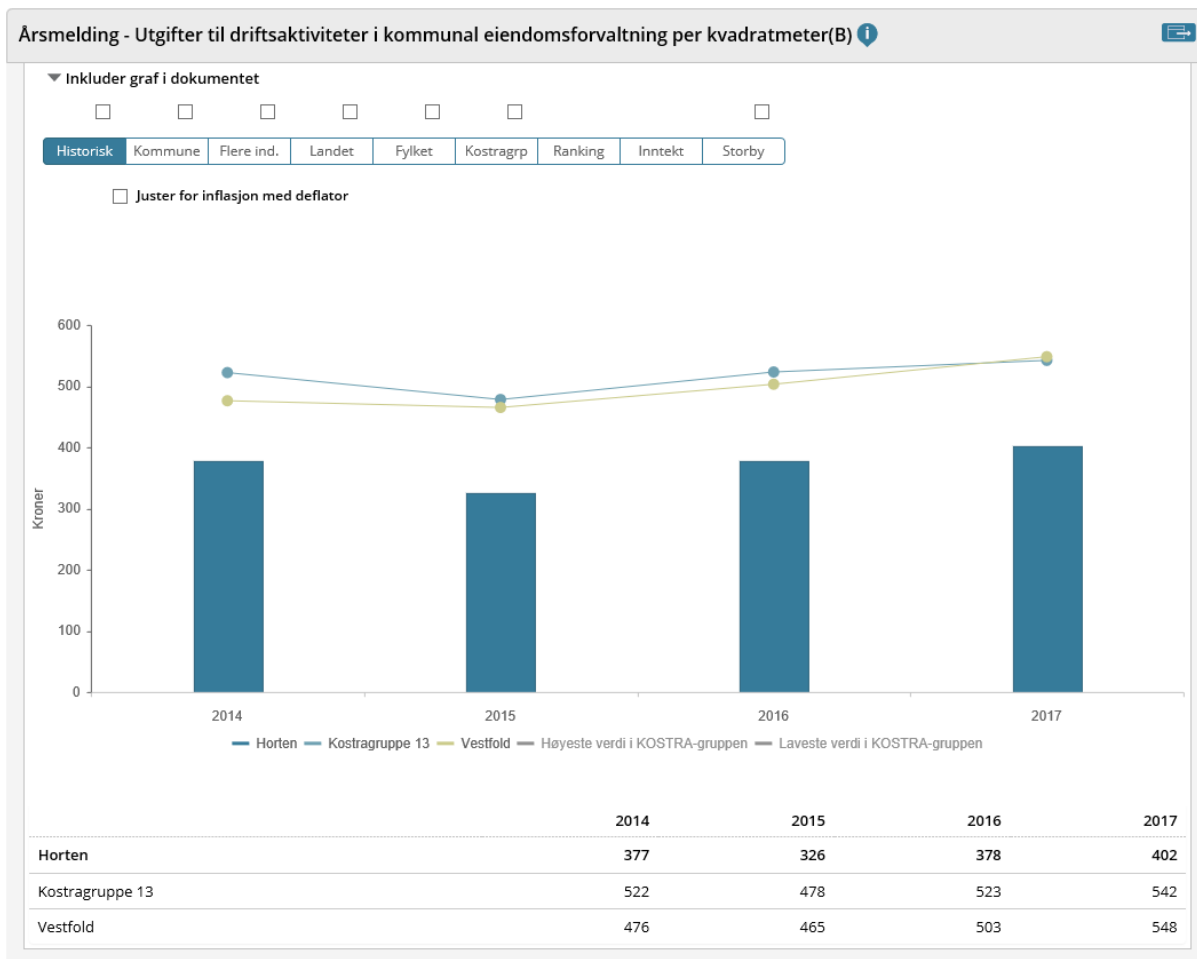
Årsmelding - Utgifter til driftsaktiviteter i kommunal eiendomsforvaltning per kvadratmeter(B)

Inkluder graf i dokumentet

Historisk | Kommune | Flere ind. | Landet | Fylket | Kostragrp | Ranking | Inntekt | Storby

Juster for inflasjon med deflator

600
500
400
300
200
100
0
Kroner

2014
2015
2016
2017

Horten — Kostragruppe 13 — Vestfold — Høyeste verdi i KOSTRA-gruppen — Laveste verdi i KOSTRA-gruppen

| | 2014 | 2015 | 2016 | 2017 |
|---|---|---|---|---|
| **Horten** | **377** | **326** | **378** | **402** |
| Kostragruppe 13 | 522 | 478 | 523 | 542 |
| Vestfold | 476 | 465 | 503 | 548 |